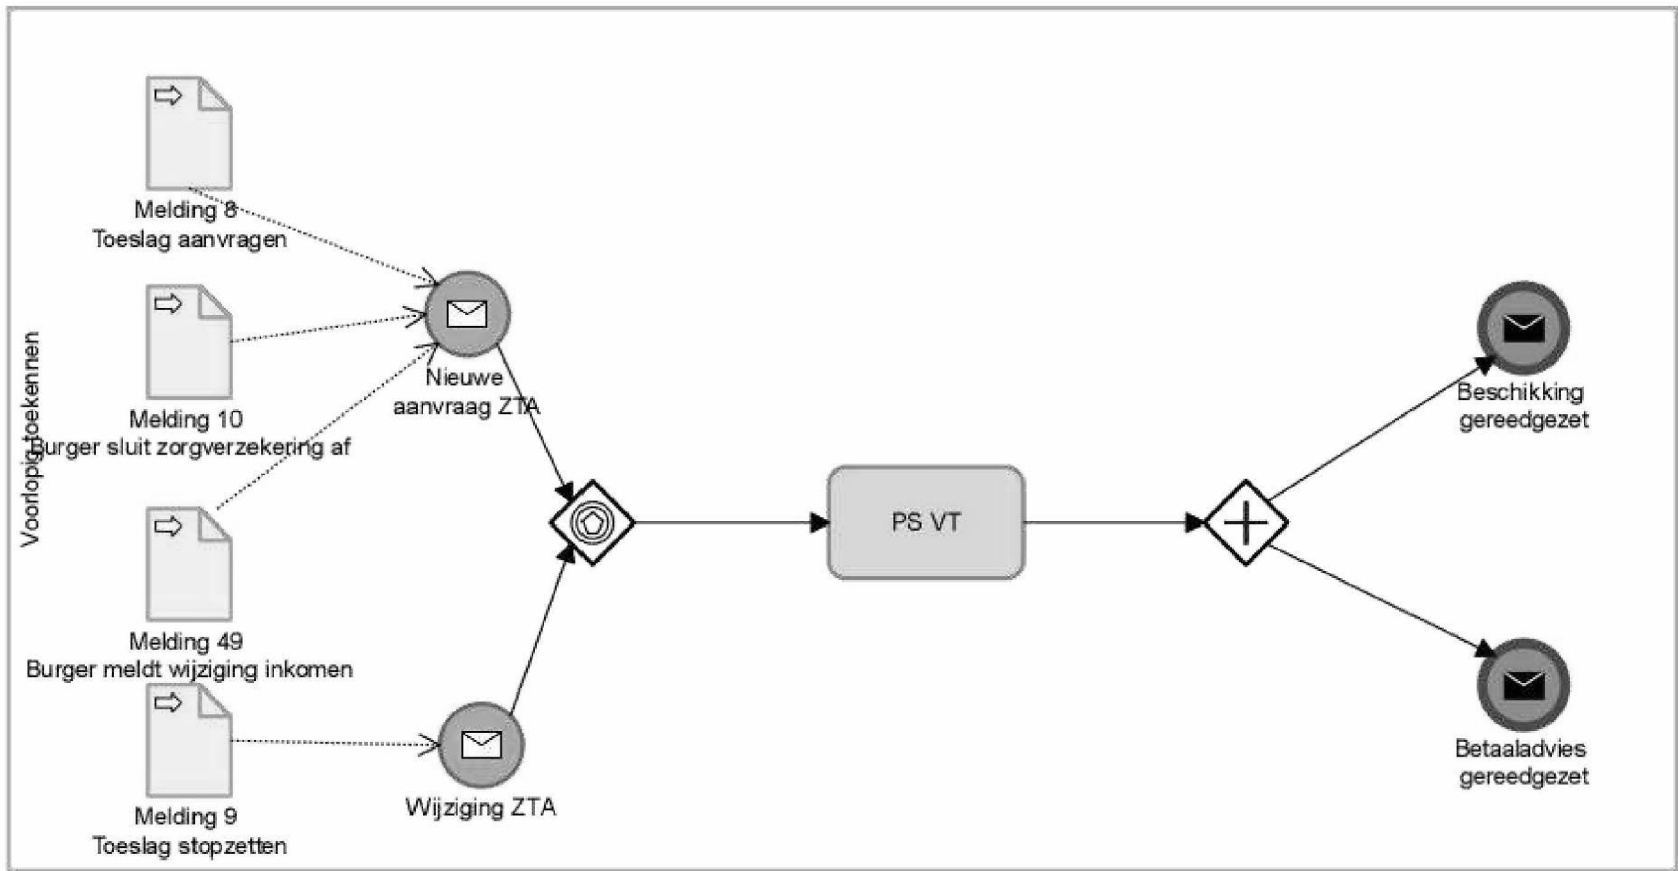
Voorlopig toekennen

Melding 8
Toeslag aanvragen

Melding 10
Burger sluit zorgverzekering af

Melding 49
Burger meldt wijziging inkomen

Melding 9
Toeslag stopzetten

Nieuwe aanvraag ZTA

Wijziging ZTA

PS VT

Beschikking gereedgezet

Betaaladvies gereedgezet